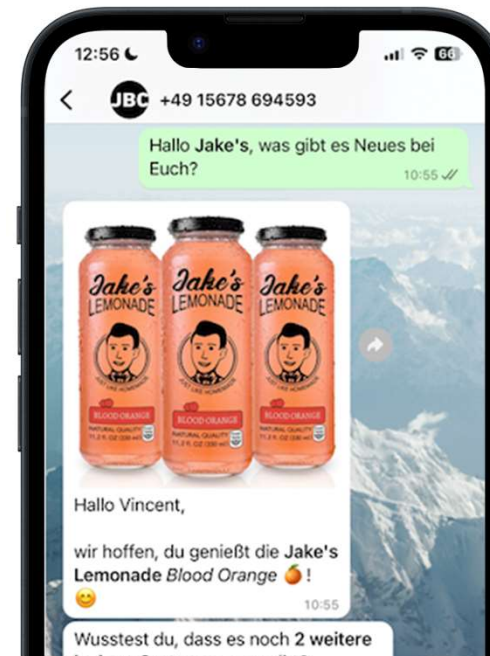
12:56
66
<
JBC
+49 15678 694593
Hallo **Jake's**, was gibt es Neues bei Euch?
10:55

Jake's
LEMONADE
JUST LIKE HOMEMADE
BLOOD ORANGE
NATURAL QUALITY
11.2 FL OZ (330 ml)

Jake's
LEMONADE
JUST LIKE HOMEMADE
BLOOD ORANGE
NATURAL QUALITY
11.2 FL OZ (330 ml)

Jake's
LEMONADE
JUST LIKE HOMEMADE
BLOOD ORANGE
NATURAL QUALITY
11.2 FL OZ (330 ml)

Hallo Vincent,

wir hoffen, du genießt die **Jake's Lemonade** *Blood Orange* 🍊!
😊
10:55

Wusstest du, dass es noch **2 weitere** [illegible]